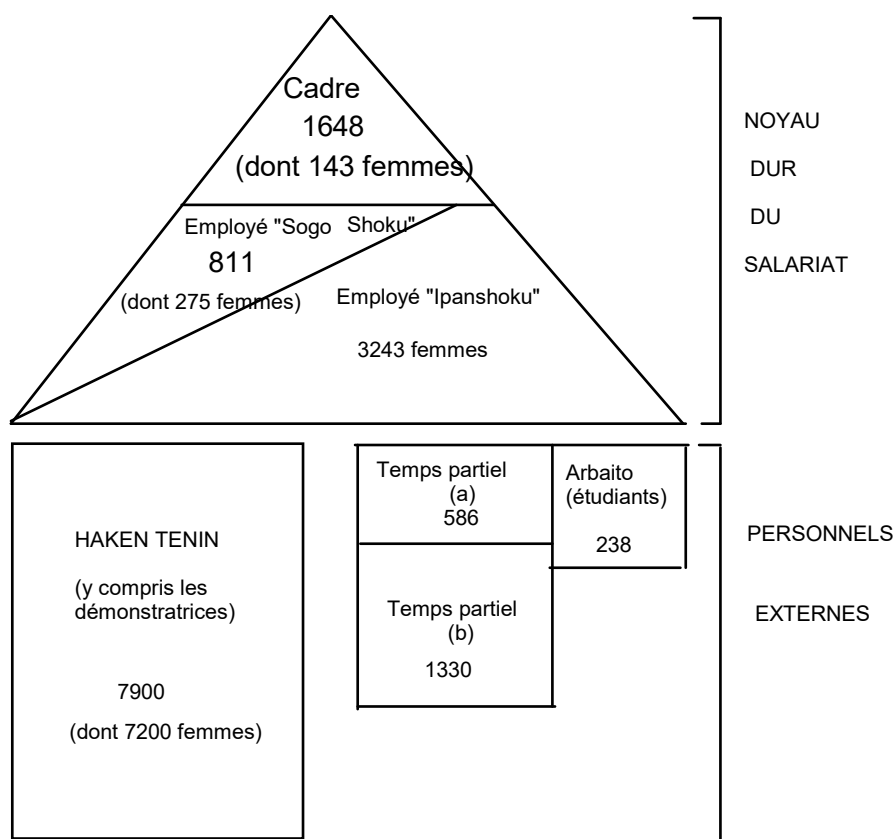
Cadre
1648
(dont 143 femmes)

Employé "Sogo Shoku"
811
(dont 275 femmes)

Employé "Ipanshoku"
3243 femmes

NOYAU DUR DU SALARIAT

HAKEN TENIN
(y compris les démonstratrices)
7900
(dont 7200 femmes)

Temps partiel
(a)
586

Arbaito
(étudiants)
238

Temps partiel
(b)
1330

PERSONNELS EXTERNES